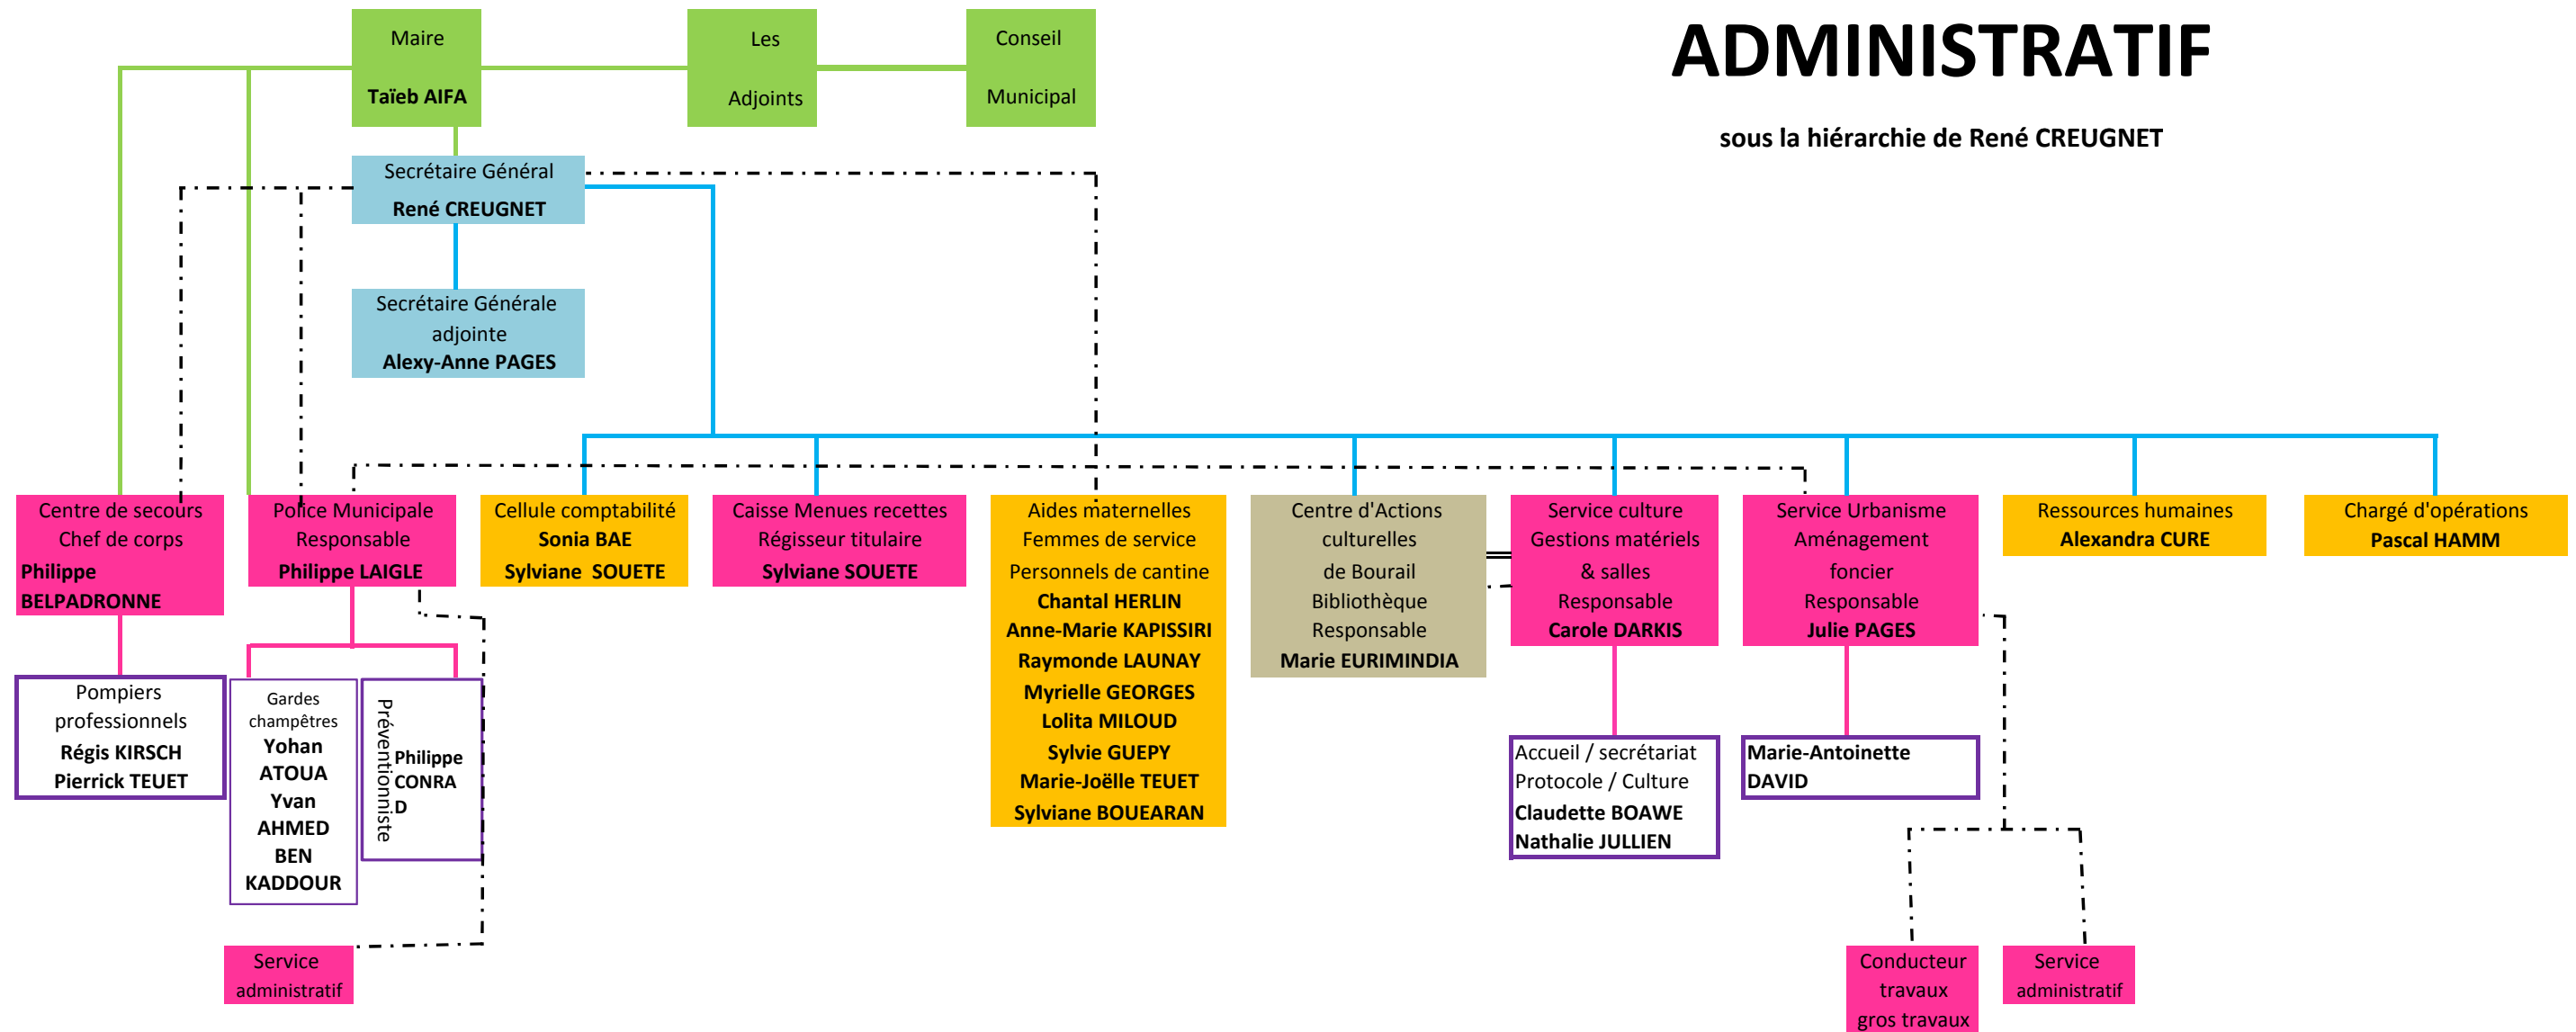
ADMINISTRATIF

sous la hiérarchie de René CREUGNET

Maire
Taïeb AIFA

Les
Adjoints

Conseil
Municipal

Secrétaire Général
René CREUGNET

Secrétaire Générale adjointe
Alexy-Anne PAGES

Centre de secours
Chef de corps
Philippe BELPADRONNE

Pompiers professionnels
Régis KIRSCH
Pierrick TEUET

Police Municipale
Responsable
Philippe LAIGLE

Gardes champêtres
Yohan ATOUA
Yvan AHMED BEN KADDOUR

Préventionniste
Philippe CONRAD

Service administratif

Cellule comptabilité
Sonia BAE
Sylviane SOUETE

Caisse Menues recettes
Régisseur titulaire
Sylviane SOUETE

Aides maternelles
Femmes de service
Personnels de cantine
Chantal HERLIN
Anne-Marie KAPISSIRI
Raymonde LAUNAY
Myrielle GEORGES
Lolita MILOUD
Sylvie GUEPY
Marie-Joëlle TEUET
Sylviane BOUEARAN

Centre d'Actions culturelles de Bourail
Bibliothèque
Responsable
Marie EURIMINDIA

Service culture
Gestions matériels & salles
Responsable
Carole DARKIS

Accueil / secrétariat
Protocole / Culture
Claudette BOAWE
Nathalie JULLIEN

Service Urbanisme
Aménagement foncier
Responsable
Julie PAGES

Marie-Antoinette DAVID

Conducteur travaux gros travaux

Service administratif

Ressources humaines
Alexandra CURE

Chargé d'opérations
Pascal HAMM